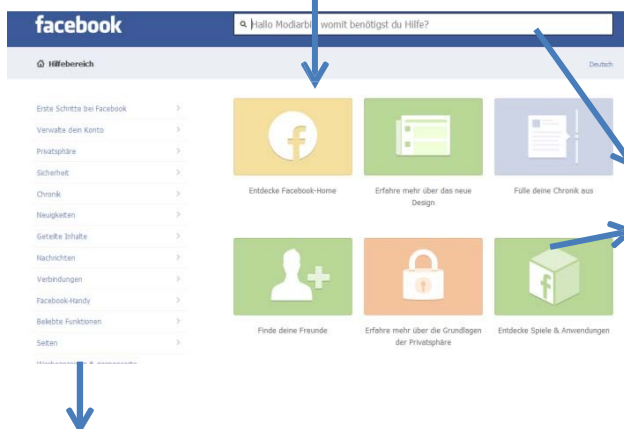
facebook

Hallo Modiarbi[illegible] womit benötigst du Hilfe?

Hilfebereich

Deutsch

Erste Schritte bei Facebook
Verwalte dein Konto
Privatsphäre
Sicherheit
Chronik
Neuigkeiten
Geteilte Inhalte
Nachrichten
Verbindungen
Facebook-Handy
Beliebte Funktionen
Seiten
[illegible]

Entdecke Facebook-Home

Erfahre mehr über das neue Design

Fülle deine Chronik aus

Finde deine Freunde

Erfahre mehr über die Grundlagen der Privatsphäre

Entdecke Spiele & Anwendungen